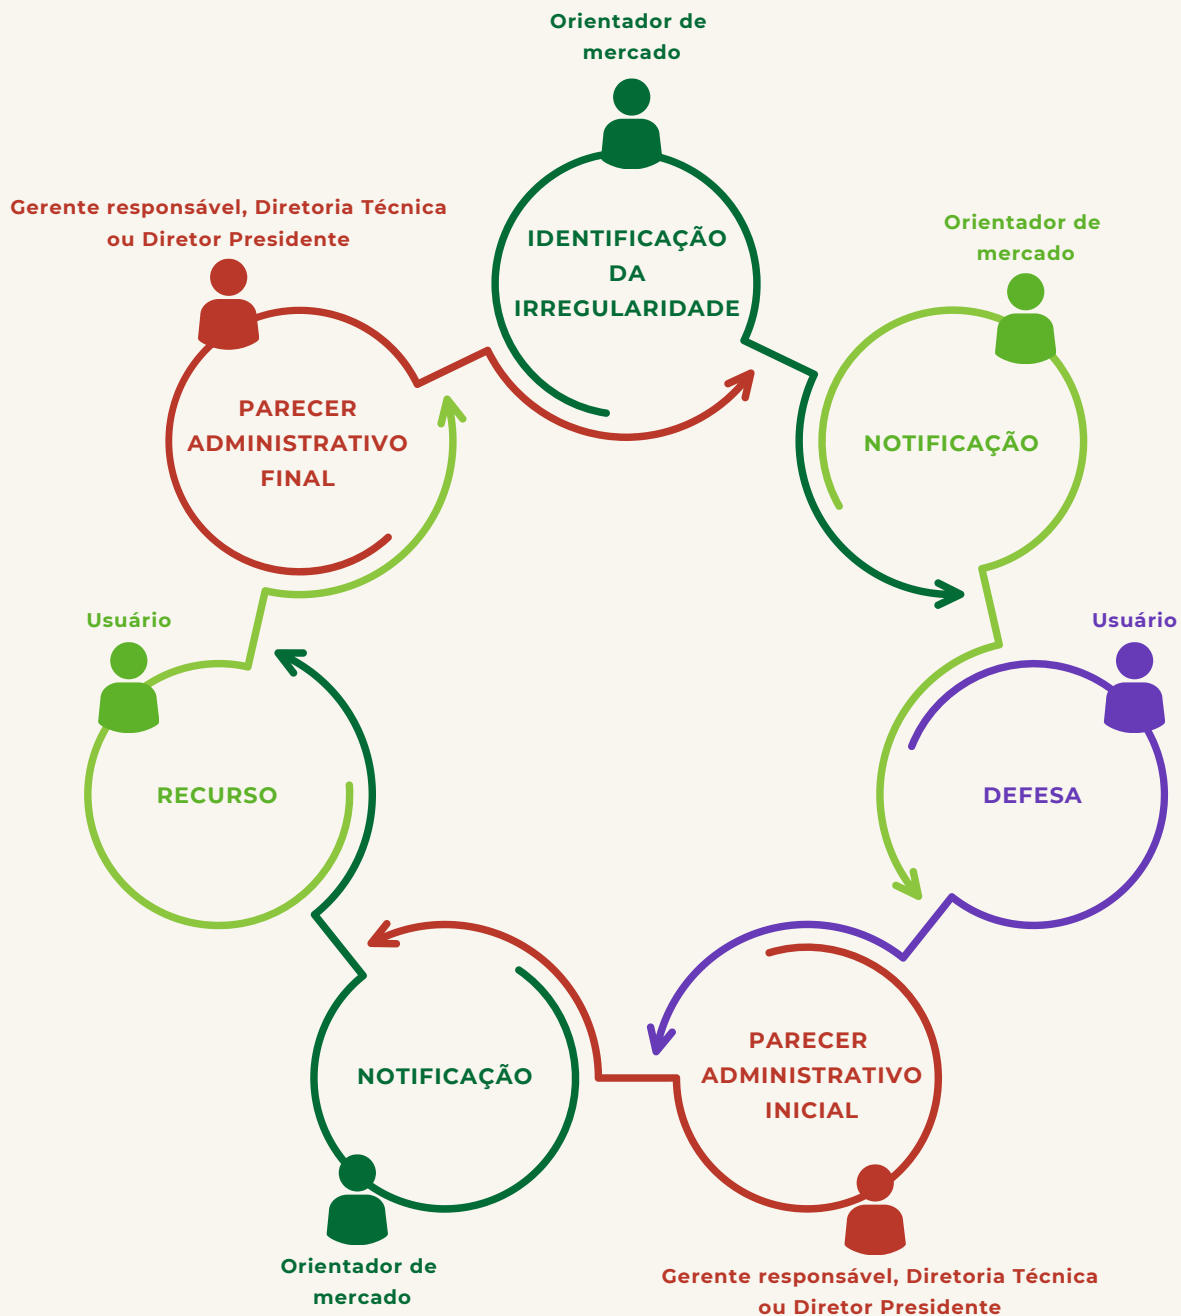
Orientador de mercado

IDENTIFICAÇÃO DA IRREGULARIDADE

Orientador de mercado

NOTIFICAÇÃO

Usuário

DEFESA

PARECER ADMINISTRATIVO INICIAL

Gerente responsável, Diretoria Técnica ou Diretor Presidente

NOTIFICAÇÃO

Orientador de mercado

Usuário

RECURSO

Gerente responsável, Diretoria Técnica ou Diretor Presidente

PARECER ADMINISTRATIVO FINAL